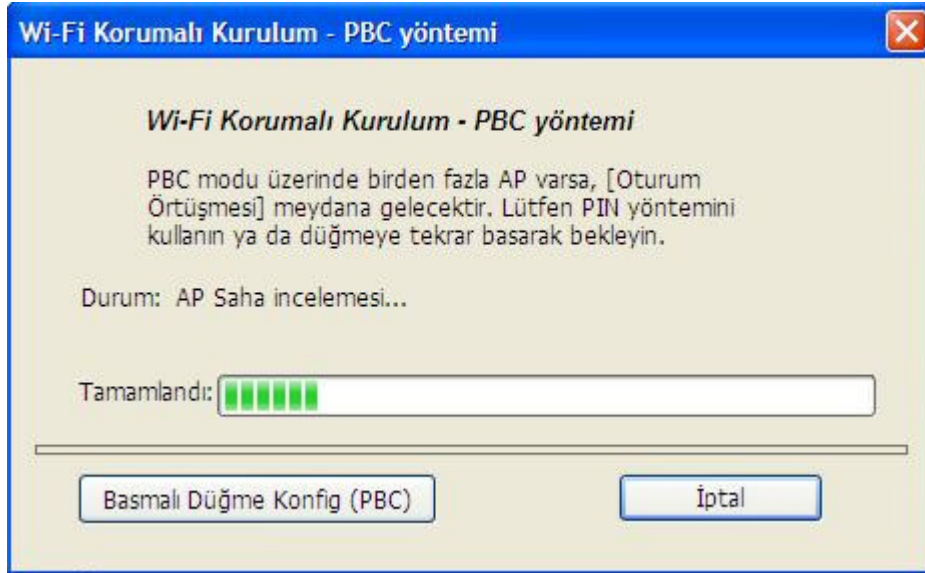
Wi-Fi Korumalı Kurulum - PBC yöntemi

Wi-Fi Korumalı Kurulum - PBC yöntemi

PBC modu üzerinde birden fazla AP varsa, [Oturum Örtüşmesi] meydana gelecektir. Lütfen PIN yöntemini kullanın ya da düğmeye tekrar basarak bekleyin.

Durum: AP Saha incelemesi...

Tamamlandı:

Basmalı Düğme Konfig (PBC)

İptal